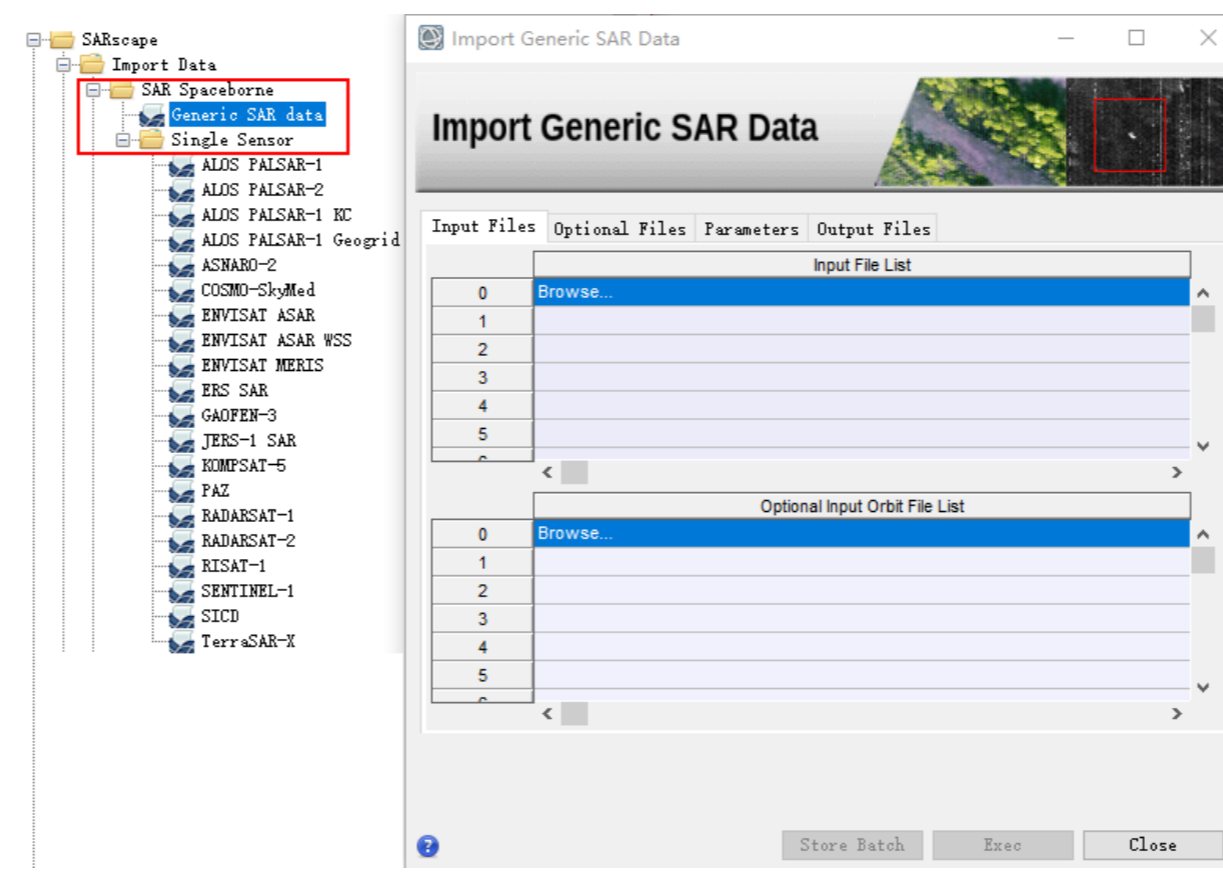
SARscape
Import Data
SAR Spaceborne
Generic SAR data
Single Sensor
ALOS PALSAR-1
ALOS PALSAR-2
ALOS PALSAR-1 KC
ALOS PALSAR-1 Geogrid
ASNARO-2
COSMO-SkyMed
ENVISAT ASAR
ENVISAT ASAR WSS
ENVISAT MERIS
ERS SAR
GAOFEN-3
JERS-1 SAR
KOMPSAT-5
PAZ
RADARSAT-1
RADARSAT-2
RISAT-1
SENTINEL-1
SICD
TerraSAR-X

Import Generic SAR Data

Import Generic SAR Data

Input Files | Optional Files | Parameters | Output Files

| | Input File List |
|---|---|
| 0 | Browse... |
| 1 | |
| 2 | |
| 3 | |
| 4 | |
| 5 | |

| | Optional Input Orbit File List |
|---|---|
| 0 | Browse... |
| 1 | |
| 2 | |
| 3 | |
| 4 | |
| 5 | |

Store Batch
Exec
Close